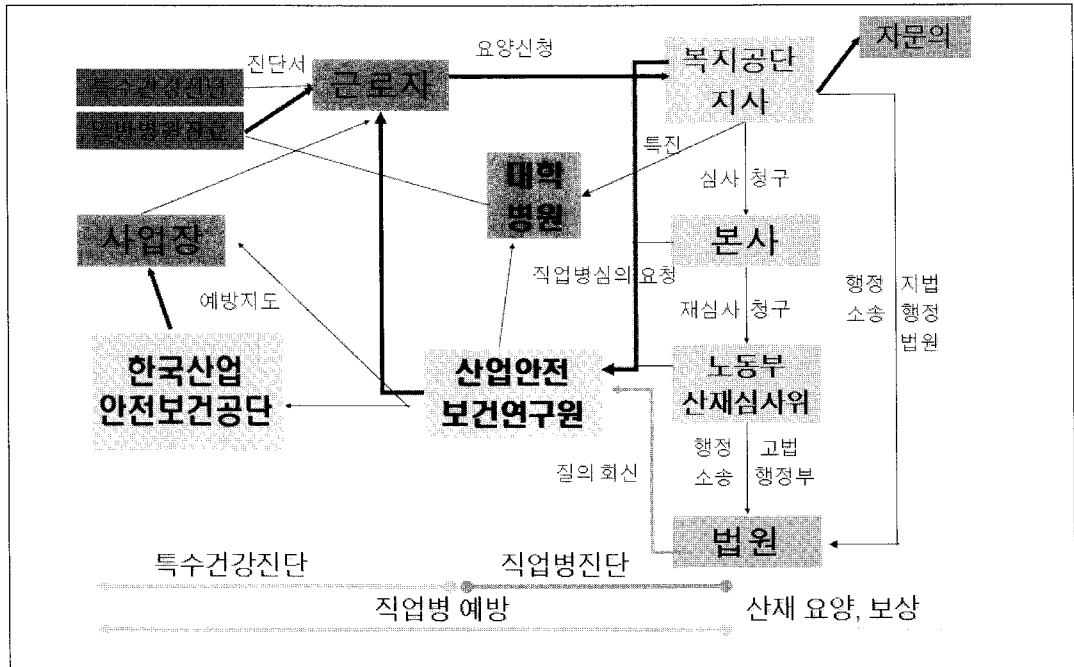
진단서

요양신청

특수건강진단

일반병원진료

근로자

복지공단 지사

자문의

특진

대학 병원

심사 청구

사업장

본사

직업병심의요청

행정 소송

지법 행정 법원

예방지도

재심사 청구

한국산업 안전보건공단

산업안전 보건연구원

노동부 산재심사위

행정 소송

고법 행정부

질의 회신

법원

특수건강진단

직업병진단

직업병 예방

산재 요양, 보상